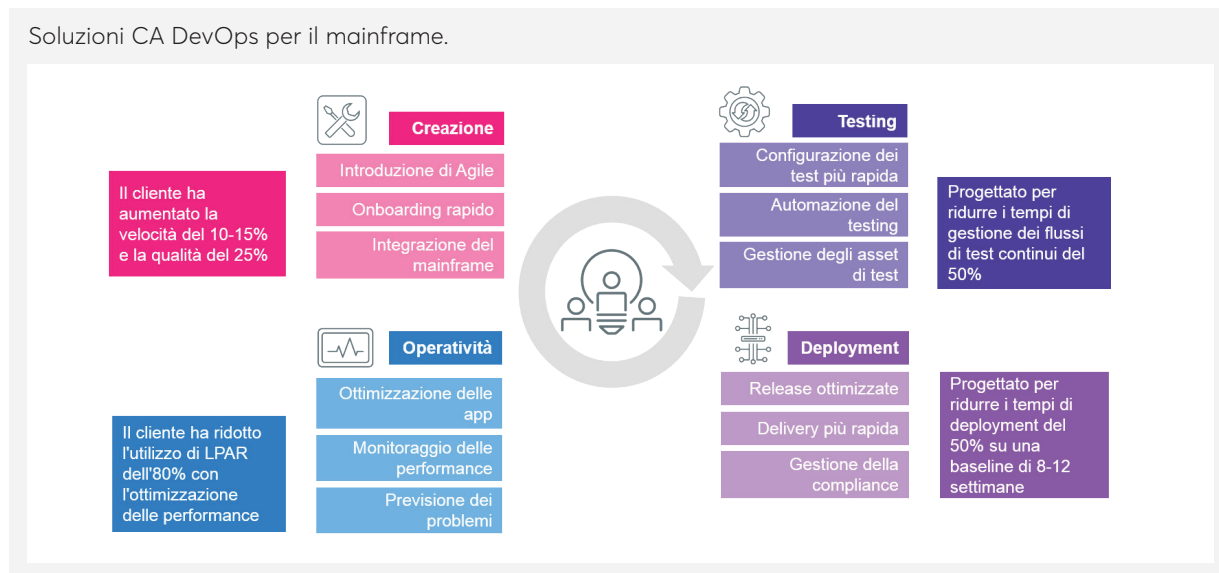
Soluzioni CA DevOps per il mainframe.

Il cliente ha aumentato la velocità del 10-15% e la qualità del 25%

Creazione

Introduzione di Agile

Onboarding rapido

Integrazione del mainframe

Testing

Configurazione dei test più rapida

Automazione del testing

Gestione degli asset di test

Progettato per ridurre i tempi di gestione dei flussi di test continui del 50%

Il cliente ha ridotto l'utilizzo di LPAR dell'80% con l'ottimizzazione delle performance

Operatività

Ottimizzazione delle app

Monitoraggio delle performance

Previsione dei problemi

Deployment

Release ottimizzate

Delivery più rapida

Gestione della compliance

Progettato per ridurre i tempi di deployment del 50% su una baseline di 8-12 settimane